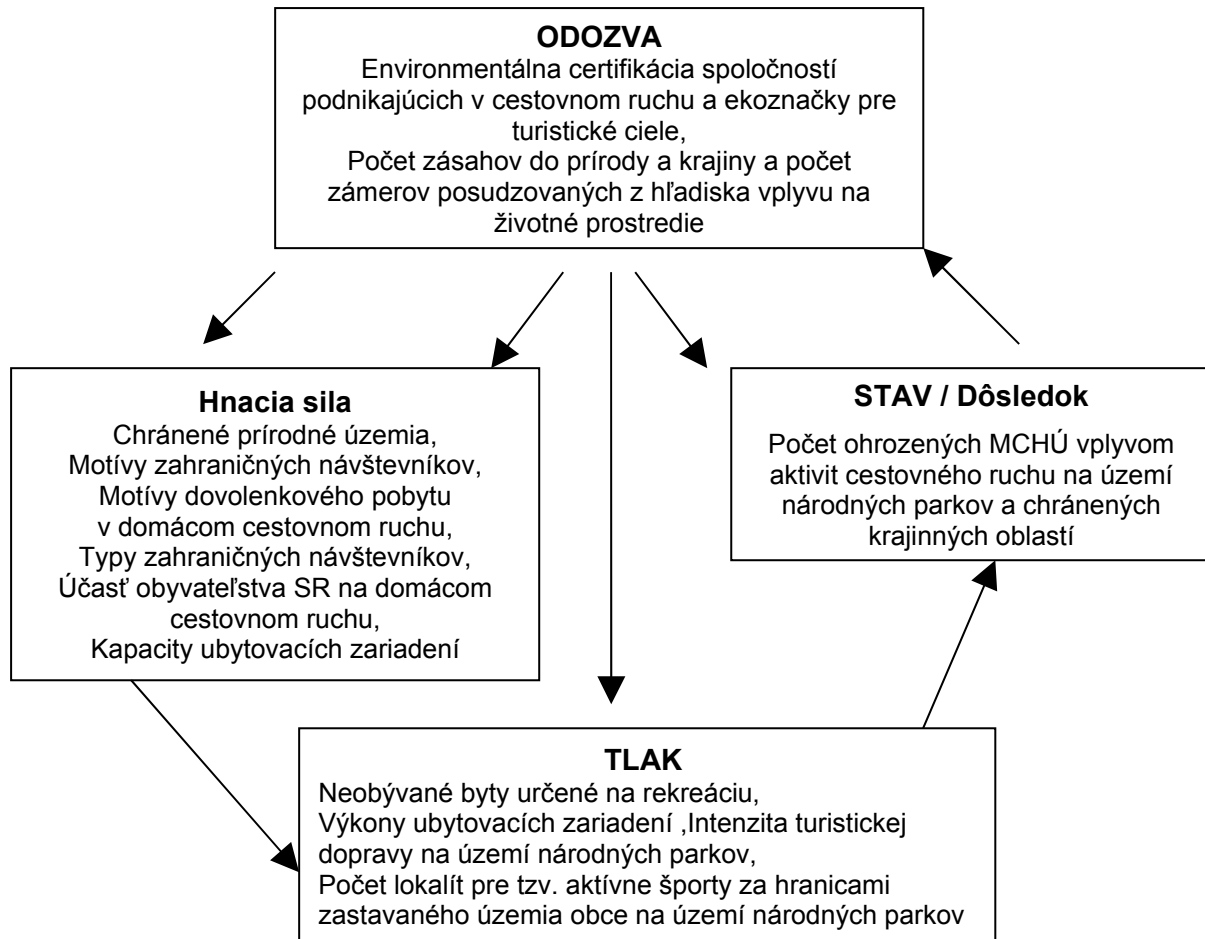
ODOZVA
Environmentálna certifikácia spoločností podnikajúcich v cestovnom ruchu a ekoznačky pre turistické ciele,
Počet zásahov do prírody a krajiny a počet zámerov posudzovaných z hľadiska vplyvu na životné prostredie

Hnacia sila
Chránené prírodné územia,
Motívy zahraničných návštevníkov,
Motívy dovolenkového pobytu v domácom cestovnom ruchu,
Typy zahraničných návštevníkov,
Účasť obyvateľstva SR na domácom cestovnom ruchu,
Kapacity ubytovacích zariadení

STAV / Dôsledok
Počet ohrozených MCHÚ vplyvom aktivit cestovného ruchu na území národných parkov a chránených krajinných oblastí

TLAK
Neobývané byty určené na rekreáciu,
Výkony ubytovacích zariadení ,Intenzita turistickej dopravy na území národných parkov,
Počet lokalít pre tzv. aktívne športy za hranicami zastavaného územia obce na území národných parkov